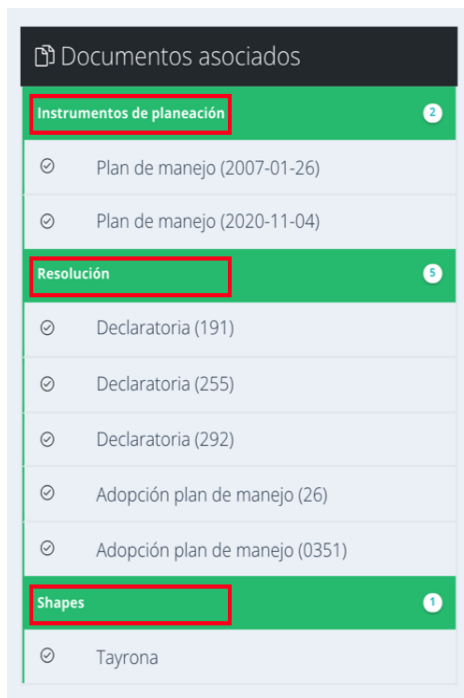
Documentos asociados

Instrumentos de planeación 2

Plan de manejo (2007-01-26)

Plan de manejo (2020-11-04)

Resolución 5

Declaratoria (191)

Declaratoria (255)

Declaratoria (292)

Adopción plan de manejo (26)

Adopción plan de manejo (0351)

Shapes 1

Tayrona